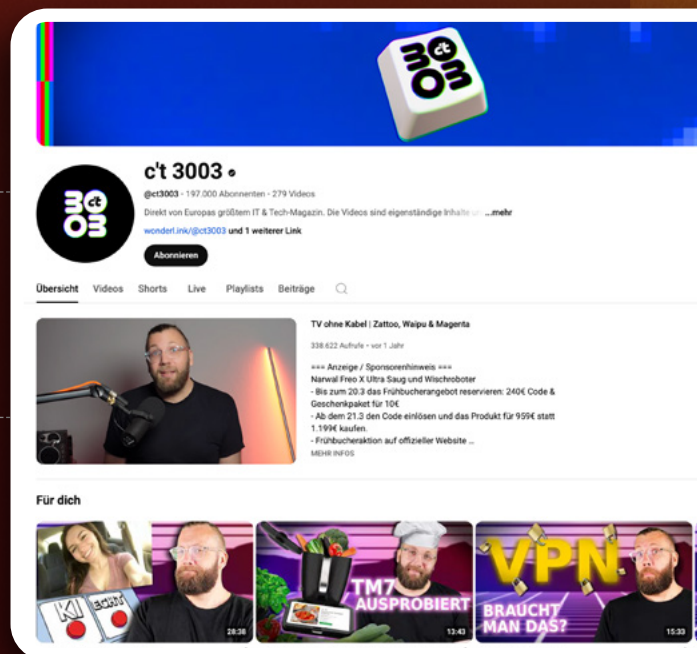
c't 3003

@ct3003 · 197.000 Abonnenten · 279 Videos

Direkt von Europas größtem IT & Tech-Magazin. Die Videos sind eigenständige Inhalte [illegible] ...mehr

wonderl.ink/@ct3003 und 1 weiterer Link

Abonnieren

Übersicht Videos Shorts Live Playlists Beiträge

TV ohne Kabel | Zattoo, Waipu & Magenta

338.622 Aufrufe · vor 1 Jahr

=== Anzeige / Sponsorenhinweis ===
Narwal Freo X Ultra Saug und Wischroboter
- Bis zum 20.3 das Frühbucherangebot reservieren: 240€ Code & Geschenkpaket für 10€
- Ab dem 21.3 den Code einlösen und das Produkt für 959€ statt 1.199€ kaufen.
- Frühbucheraktion auf offizieller Website ...

MEHR INFOS

Für dich

KI ECHT 28:38

TM7 AUSPROBIERT 13:43

VPN BRAUCHT MAN DAS? 15:33